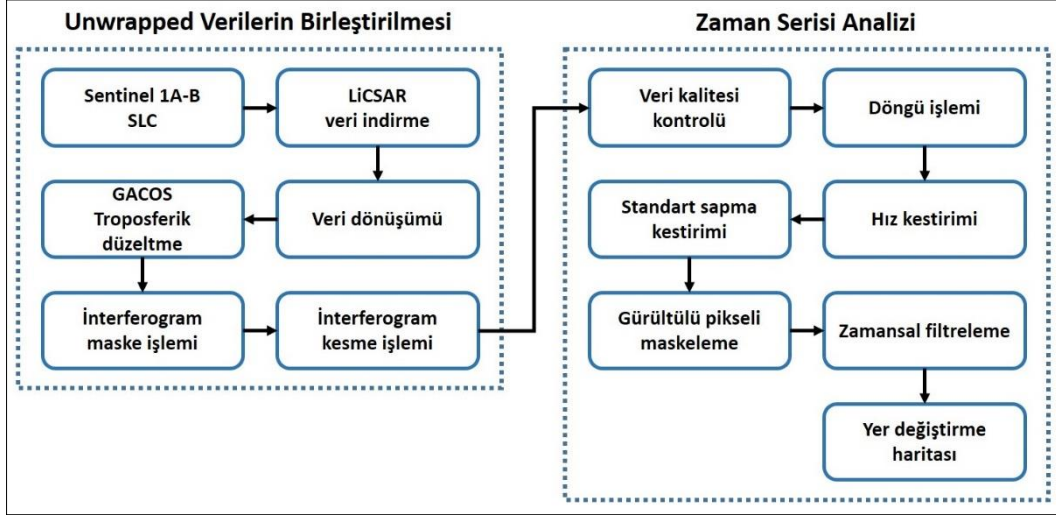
Unwrapped Verilerin Birleştirilmesi

Sentinel 1A-B SLC

LiCSAR veri indirme

Veri dönüşümü

GACOS Troposferik düzeltme

İnterferogram maske işlemi

İnterferogram kesme işlemi

Zaman Serisi Analizi

Veri kalitesi kontrolü

Döngü işlemi

Hız kestirimi

Standart sapma kestirimi

Gürültülü pikseli maskeleme

Zamansal filtreleme

Yer değiştirme haritası